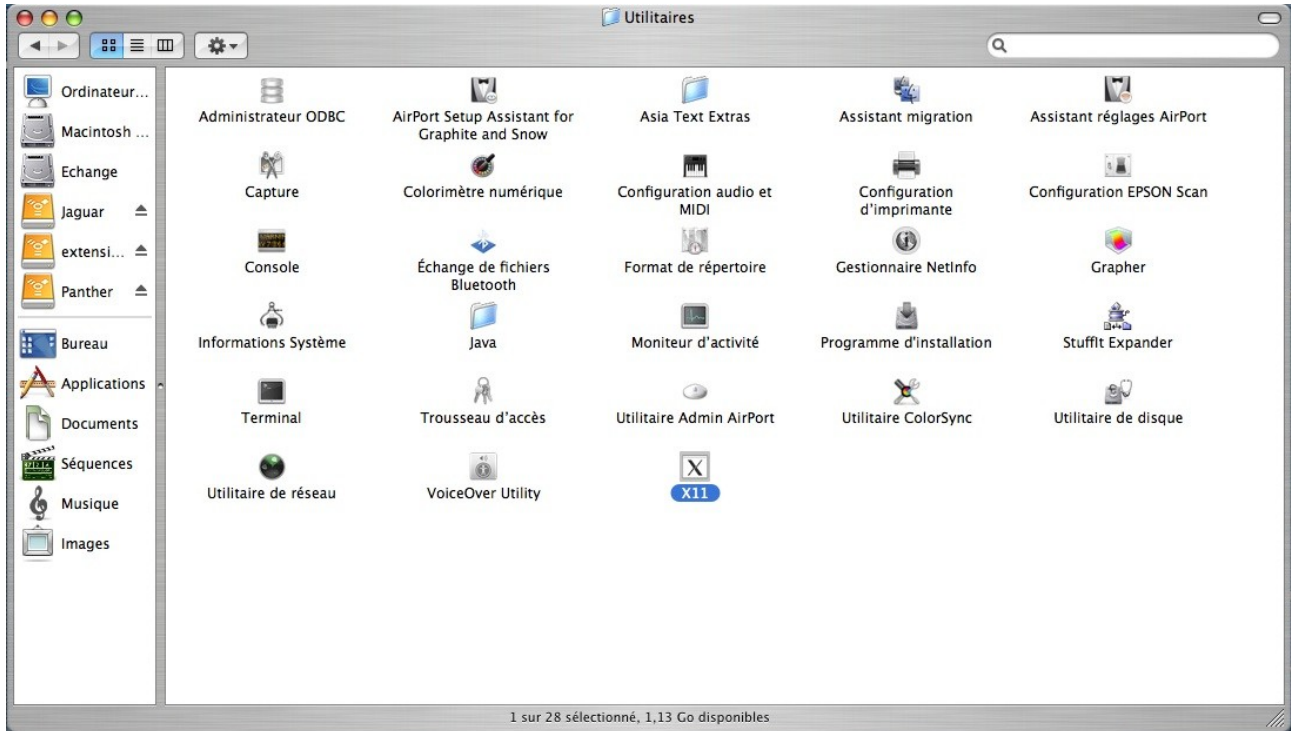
Utilitaires

Ordinateur...
Macintosh ...
Echange
Jaguar
extensi...
Panther
Bureau
Applications
Documents
Séquences
Musique
Images

Administrateur ODBC
AirPort Setup Assistant for Graphite and Snow
Asia Text Extras
Assistant migration
Assistant réglages AirPort
Capture
Colorimètre numérique
Configuration audio et MIDI
Configuration d'imprimante
Configuration EPSON Scan
Console
Échange de fichiers Bluetooth
Format de répertoire
Gestionnaire NetInfo
Grapher
Informations Système
Java
Moniteur d'activité
Programme d'installation
StuffIt Expander
Terminal
Trousseau d'accès
Utilitaire Admin AirPort
Utilitaire ColorSync
Utilitaire de disque
Utilitaire de réseau
VoiceOver Utility
X11

1 sur 28 sélectionné, 1,13 Go disponibles